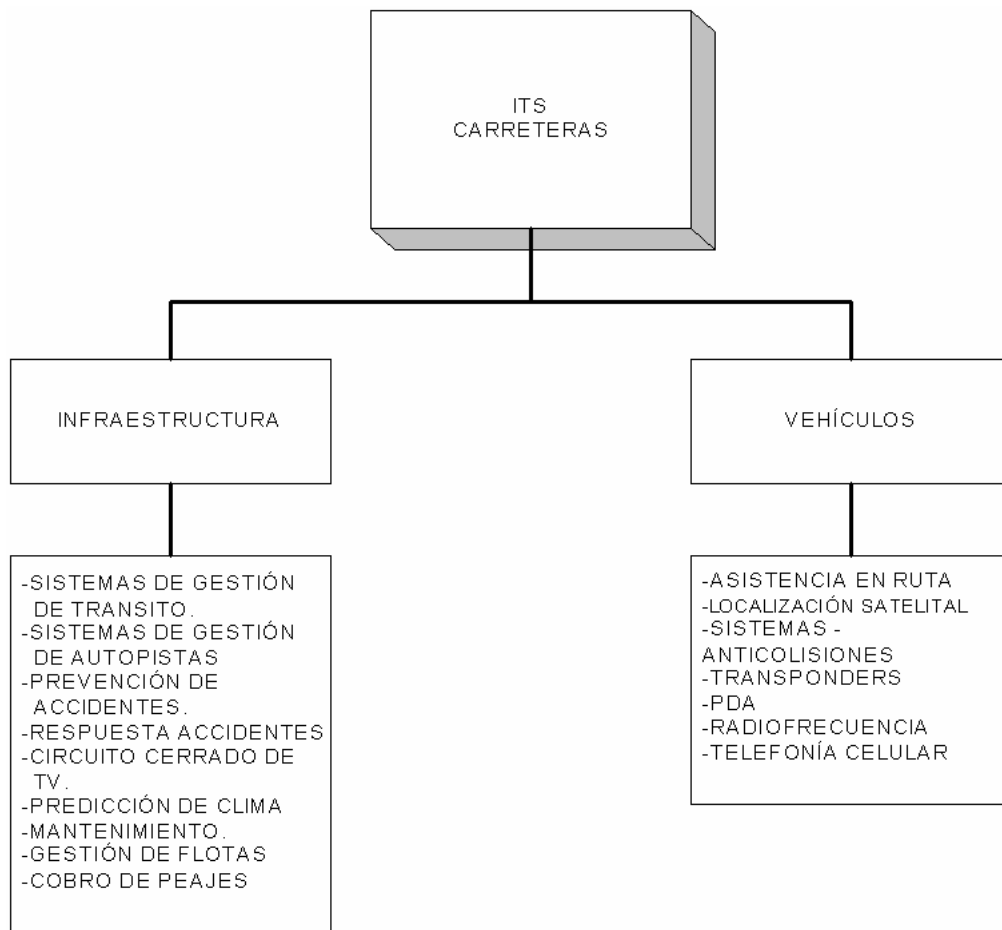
ITS
CARRETERAS

INFRAESTRUCTURA

VEHÍCULOS

-SISTEMAS DE GESTIÓN DE TRANSITO.
-SISTEMAS DE GESTIÓN DE AUTOPISTAS
-PREVENCIÓN DE ACCIDENTES.
-RESPUESTA ACCIDENTES
-CIRCUITO CERRADO DE TV.
-PREDICCIÓN DE CLIMA
-MANTENIMIENTO.
-GESTIÓN DE FLOTAS
-COBRO DE PEAJES

-ASISTENCIA EN RUTA
-LOCALIZACIÓN SATELITAL
-SISTEMAS - ANTICOLISIONES
-TRANSPONDERS
-PDA
-RADIOFRECUENCIA
-TELEFONÍA CELULAR